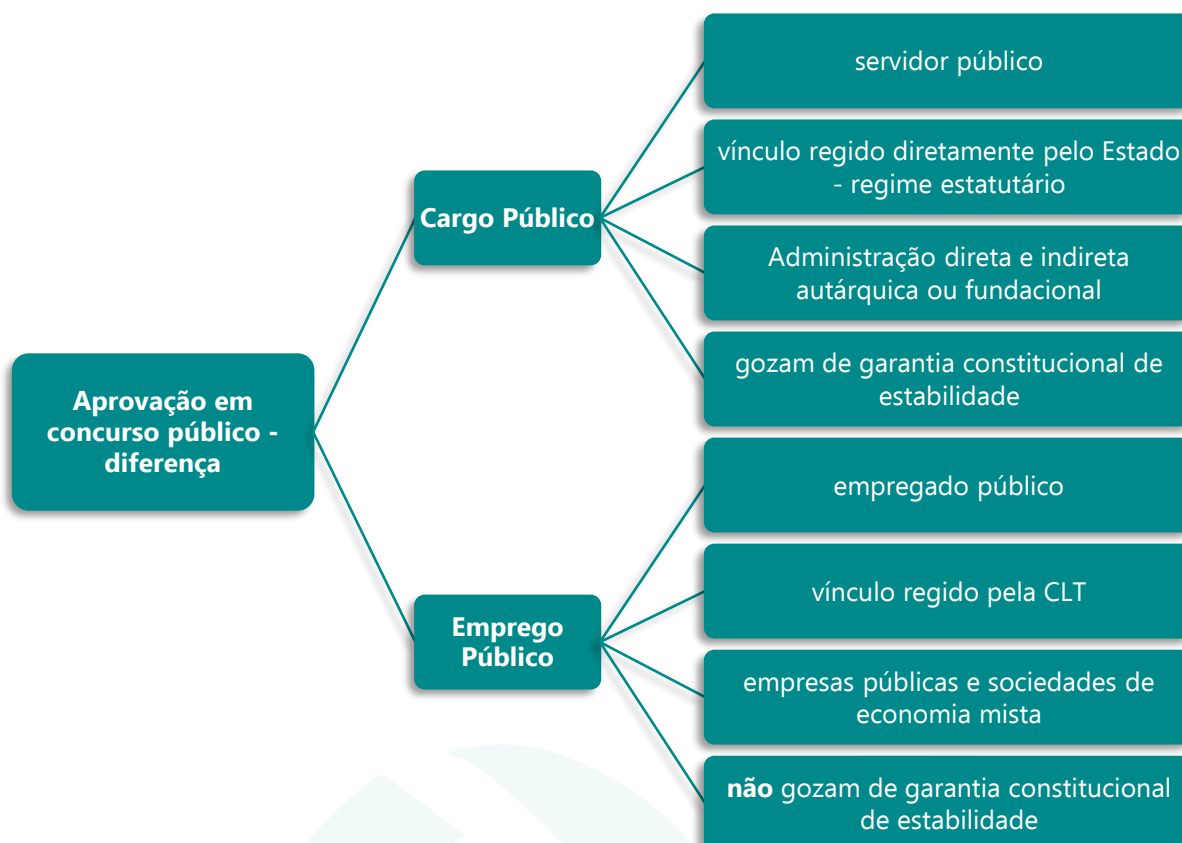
Aprovação em concurso público - diferença

Cargo Público

servidor público

vínculo regido diretamente pelo Estado - regime estatutário

Administração direta e indireta autárquica ou fundacional

gozam de garantia constitucional de estabilidade

Emprego Público

empregado público

vínculo regido pela CLT

empresas públicas e sociedades de economia mista

**não** gozam de garantia constitucional de estabilidade